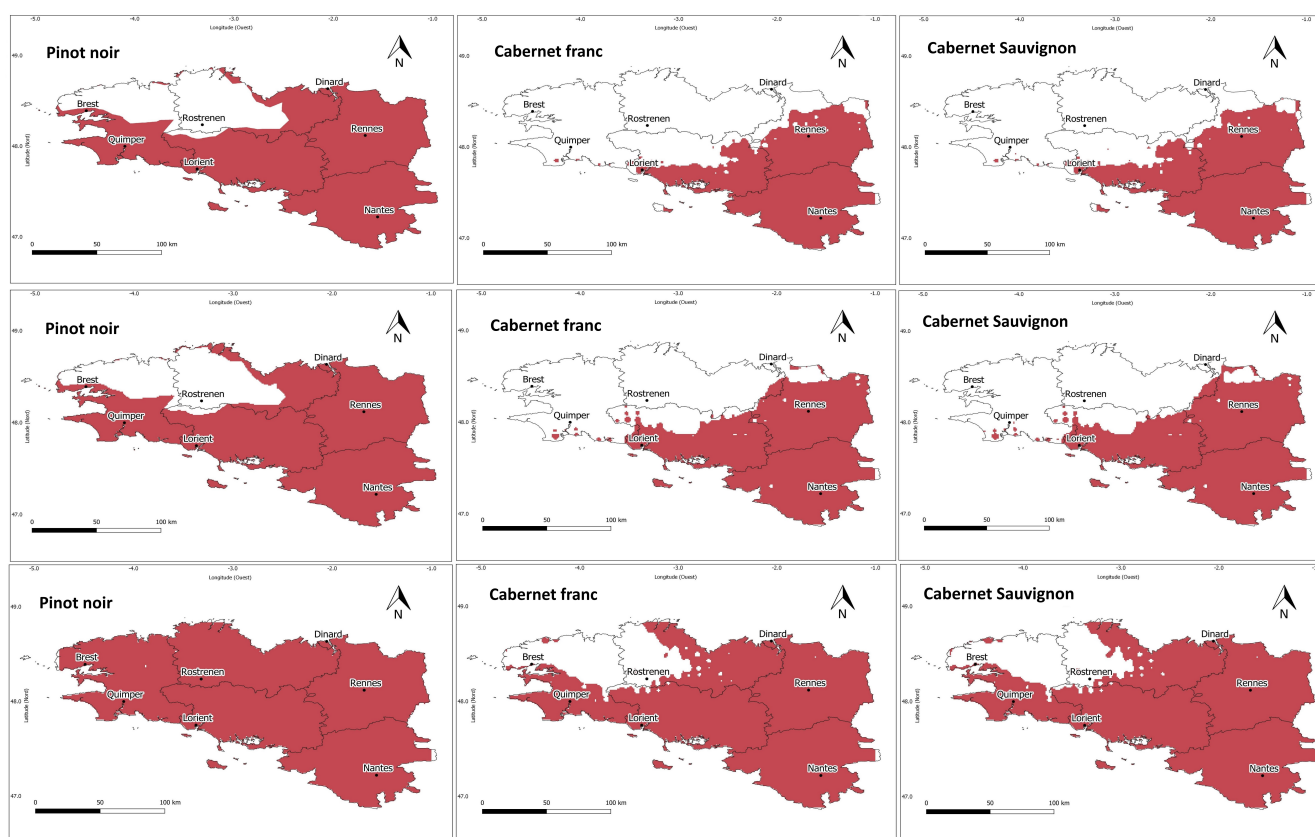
-5.0 -4.0 -3.0 -2.0 -1.0
Longitude (Ouest)
49.0
48.0
47.0
Latitude (Nord)
Pinot noir
N
Brest
Rostrenen
Dinard
Rennes
Quimper
Lorient
Nantes
0 50 100 km

-5.0 -4.0 -3.0 -2.0 -1.0
Longitude (Ouest)
49.0
48.0
47.0
Latitude (Nord)
Cabernet franc
N
Brest
Rostrenen
Dinard
Rennes
Quimper
Lorient
Nantes
0 50 100 km

-5.0 -4.0 -3.0 -2.0 -1.0
Longitude (Ouest)
49.0
48.0
47.0
Latitude (Nord)
Cabernet Sauvignon
N
Brest
Rostrenen
Dinard
Rennes
Quimper
Lorient
Nantes
0 50 100 km

-5.0 -4.0 -3.0 -2.0 -1.0
Longitude (Ouest)
49.0
48.0
47.0
Latitude (Nord)
Pinot noir
N
Brest
Rostrenen
Dinard
Rennes
Quimper
Lorient
Nantes
0 50 100 km

-5.0 -4.0 -3.0 -2.0 -1.0
Longitude (Ouest)
49.0
48.0
47.0
Latitude (Nord)
Cabernet franc
N
Brest
Rostrenen
Dinard
Rennes
Quimper
Lorient
Nantes
0 50 100 km

-5.0 -4.0 -3.0 -2.0 -1.0
Longitude (Ouest)
49.0
48.0
47.0
Latitude (Nord)
Cabernet Sauvignon
N
Brest
Rostrenen
Dinard
Rennes
Quimper
Lorient
Nantes
0 50 100 km

-5.0 -4.0 -3.0 -2.0 -1.0
Longitude (Ouest)
49.0
48.0
47.0
Latitude (Nord)
Pinot noir
N
Brest
Rostrenen
Dinard
Rennes
Quimper
Lorient
Nantes
0 50 100 km

-5.0 -4.0 -3.0 -2.0 -1.0
Longitude (Ouest)
49.0
48.0
47.0
Latitude (Nord)
Cabernet franc
N
Brest
Rostrenen
Dinard
Rennes
Quimper
Lorient
Nantes
0 50 100 km

-5.0 -4.0 -3.0 -2.0
Longitude (Ouest)
49.0
48.0
47.0
Latitude (Nord)
Cabernet Sauvignon
N
Brest
Rostrenen
Dinard
Rennes
Quimper
Lorient
Nantes
0 50 100 km